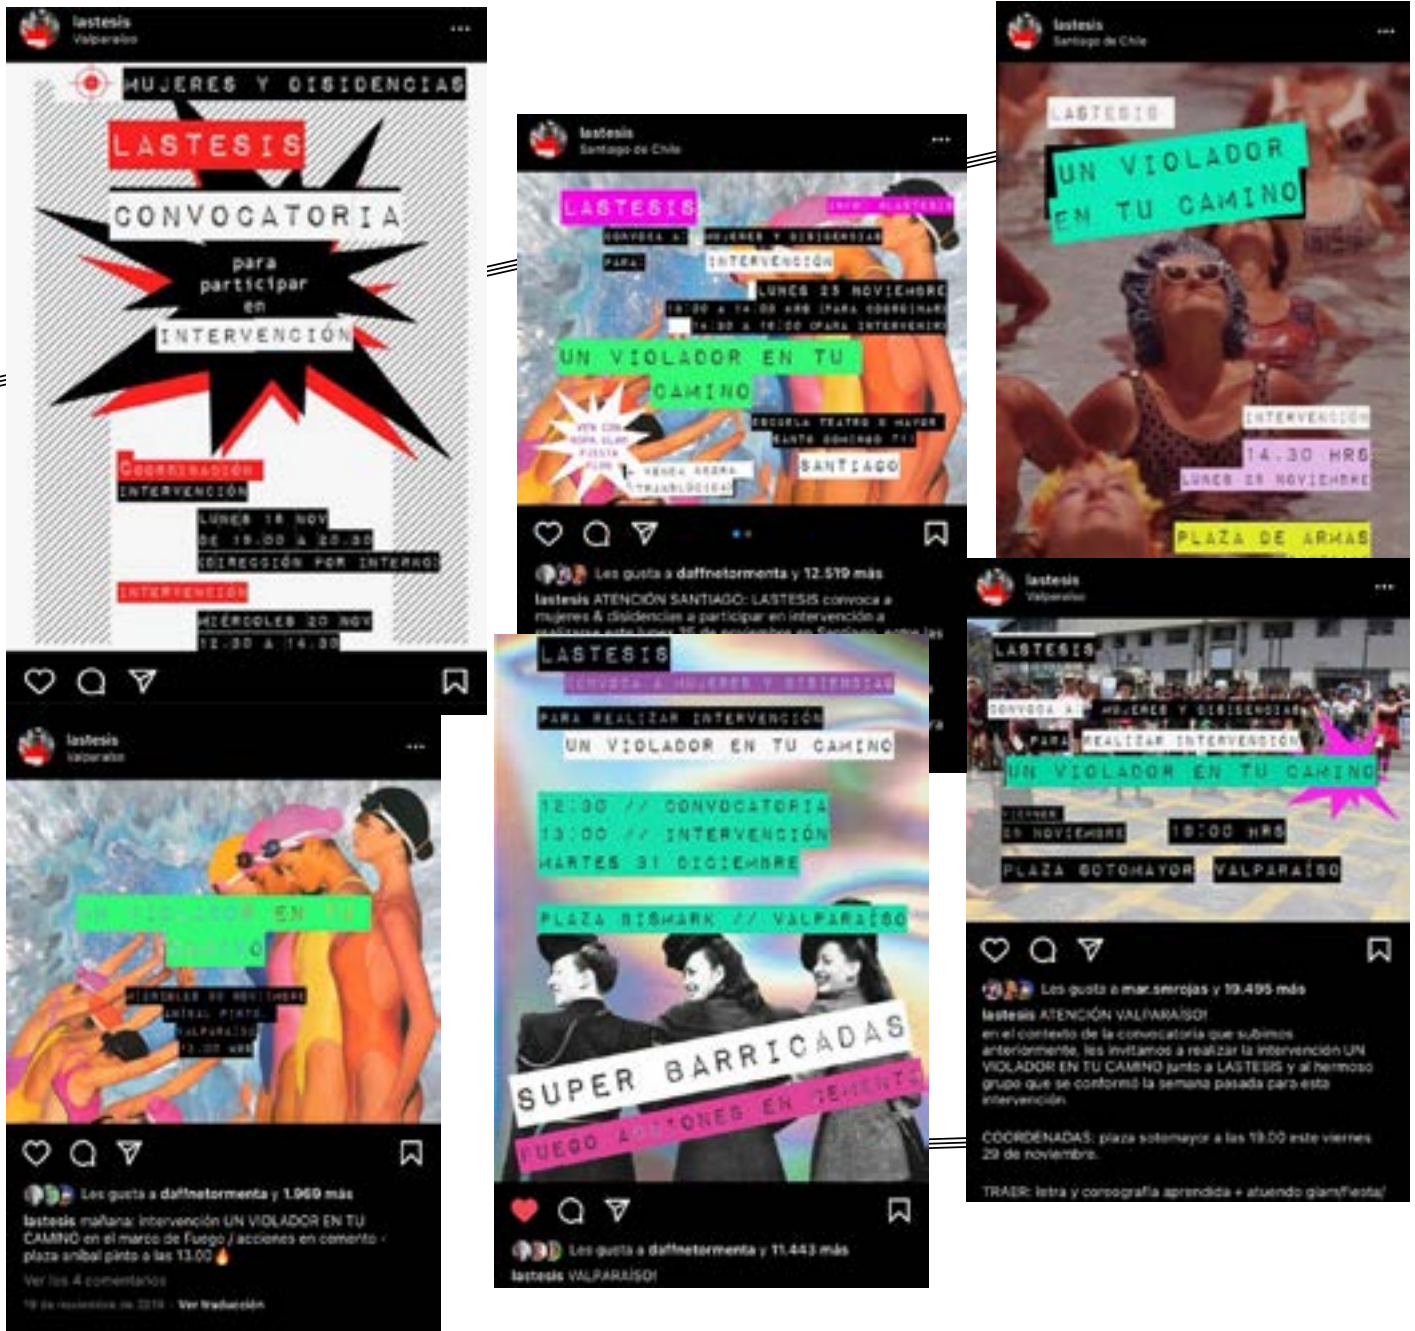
lastesis
Valparaíso

MUJERES Y DISIDENCIAS
LASTESIS
CONVOCATORIA
para participar en
INTERVENCIÓN

COORDINACIÓN INTERVENCIÓN
LUNES 18 NOV
DE 19.00 A 20.30
(DIRECCIÓN POR INTERNO)
INTERVENCIÓN
MIÉRCOLES 20 NOV
12.30 A 14.00

lastesis
Santiago de Chile

LASTESIS
CONVOCA A: MUJERES Y DISIDENCIAS
PARA: INTERVENCIÓN
LUNES 25 NOVIEMBRE
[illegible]
UN VIOLADOR EN TU CAMINO
ESCUELA TEATRO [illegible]
SANTIAGO

Les gusta a daffnetormenta y 12.519 más
lastesis ATENCIÓN SANTIAGO: LASTESIS convoca a mujeres & disidencias a participar en intervención a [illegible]

lastesis
Santiago de Chile

LASTESIS
UN VIOLADOR EN TU CAMINO
INTERVENCIÓN
14.30 HRS
LUNES 25 NOVIEMBRE
PLAZA DE ARMAS

lastesis
Valparaíso

UN VIOLADOR EN TU CAMINO
MIÉRCOLES 20 NOVIEMBRE
ANÍBAL PINTO
VALPARAÍSO
13.00 HRS

Les gusta a daffnetormenta y 1.969 más
lastesis mañana: intervención UN VIOLADOR EN TU CAMINO en el marco de fuego / acciones en cemento - plaza aníbal pinto a las 13.00
Ver los 4 comentarios
19 de noviembre de 2019 · Ver traducción

LASTESIS
CONVOCA A MUJERES Y DISIDENCIAS
PARA REALIZAR INTERVENCIÓN
UN VIOLADOR EN TU CAMINO
12:30 // CONVOCATORIA
13:00 // INTERVENCIÓN
MARTES 31 DICIEMBRE
PLAZA BISMARK // VALPARAÍSO
SUPER BARRICADAS
FUEGO ACCIONES EN CEMENTO

Les gusta a daffnetormenta y 11.443 más
lastesis VALPARAÍSO!

lastesis
Valparaíso

LASTESIS
CONVOCA A: MUJERES Y DISIDENCIAS
PARA REALIZAR INTERVENCIÓN
UN VIOLADOR EN TU CAMINO
VIERNES 29 NOVIEMBRE
19:00 HRS
PLAZA SOTOMAYOR VALPARAÍSO

Les gusta a mar.smrojas y 10.495 más
lastesis ATENCIÓN VALPARAÍSO!
en el contexto de la convocatoria que subimos anteriormente, les invitamos a realizar la intervención UN VIOLADOR EN TU CAMINO junto a LASTESIS y al hermoso grupo que se conformó la semana pasada para esta intervención.

COORDENADAS: plaza sotomayor a las 19.00 este viernes 29 de noviembre.

TRAER: letra y coreografía aprendida + atuendo glam/fiesta/